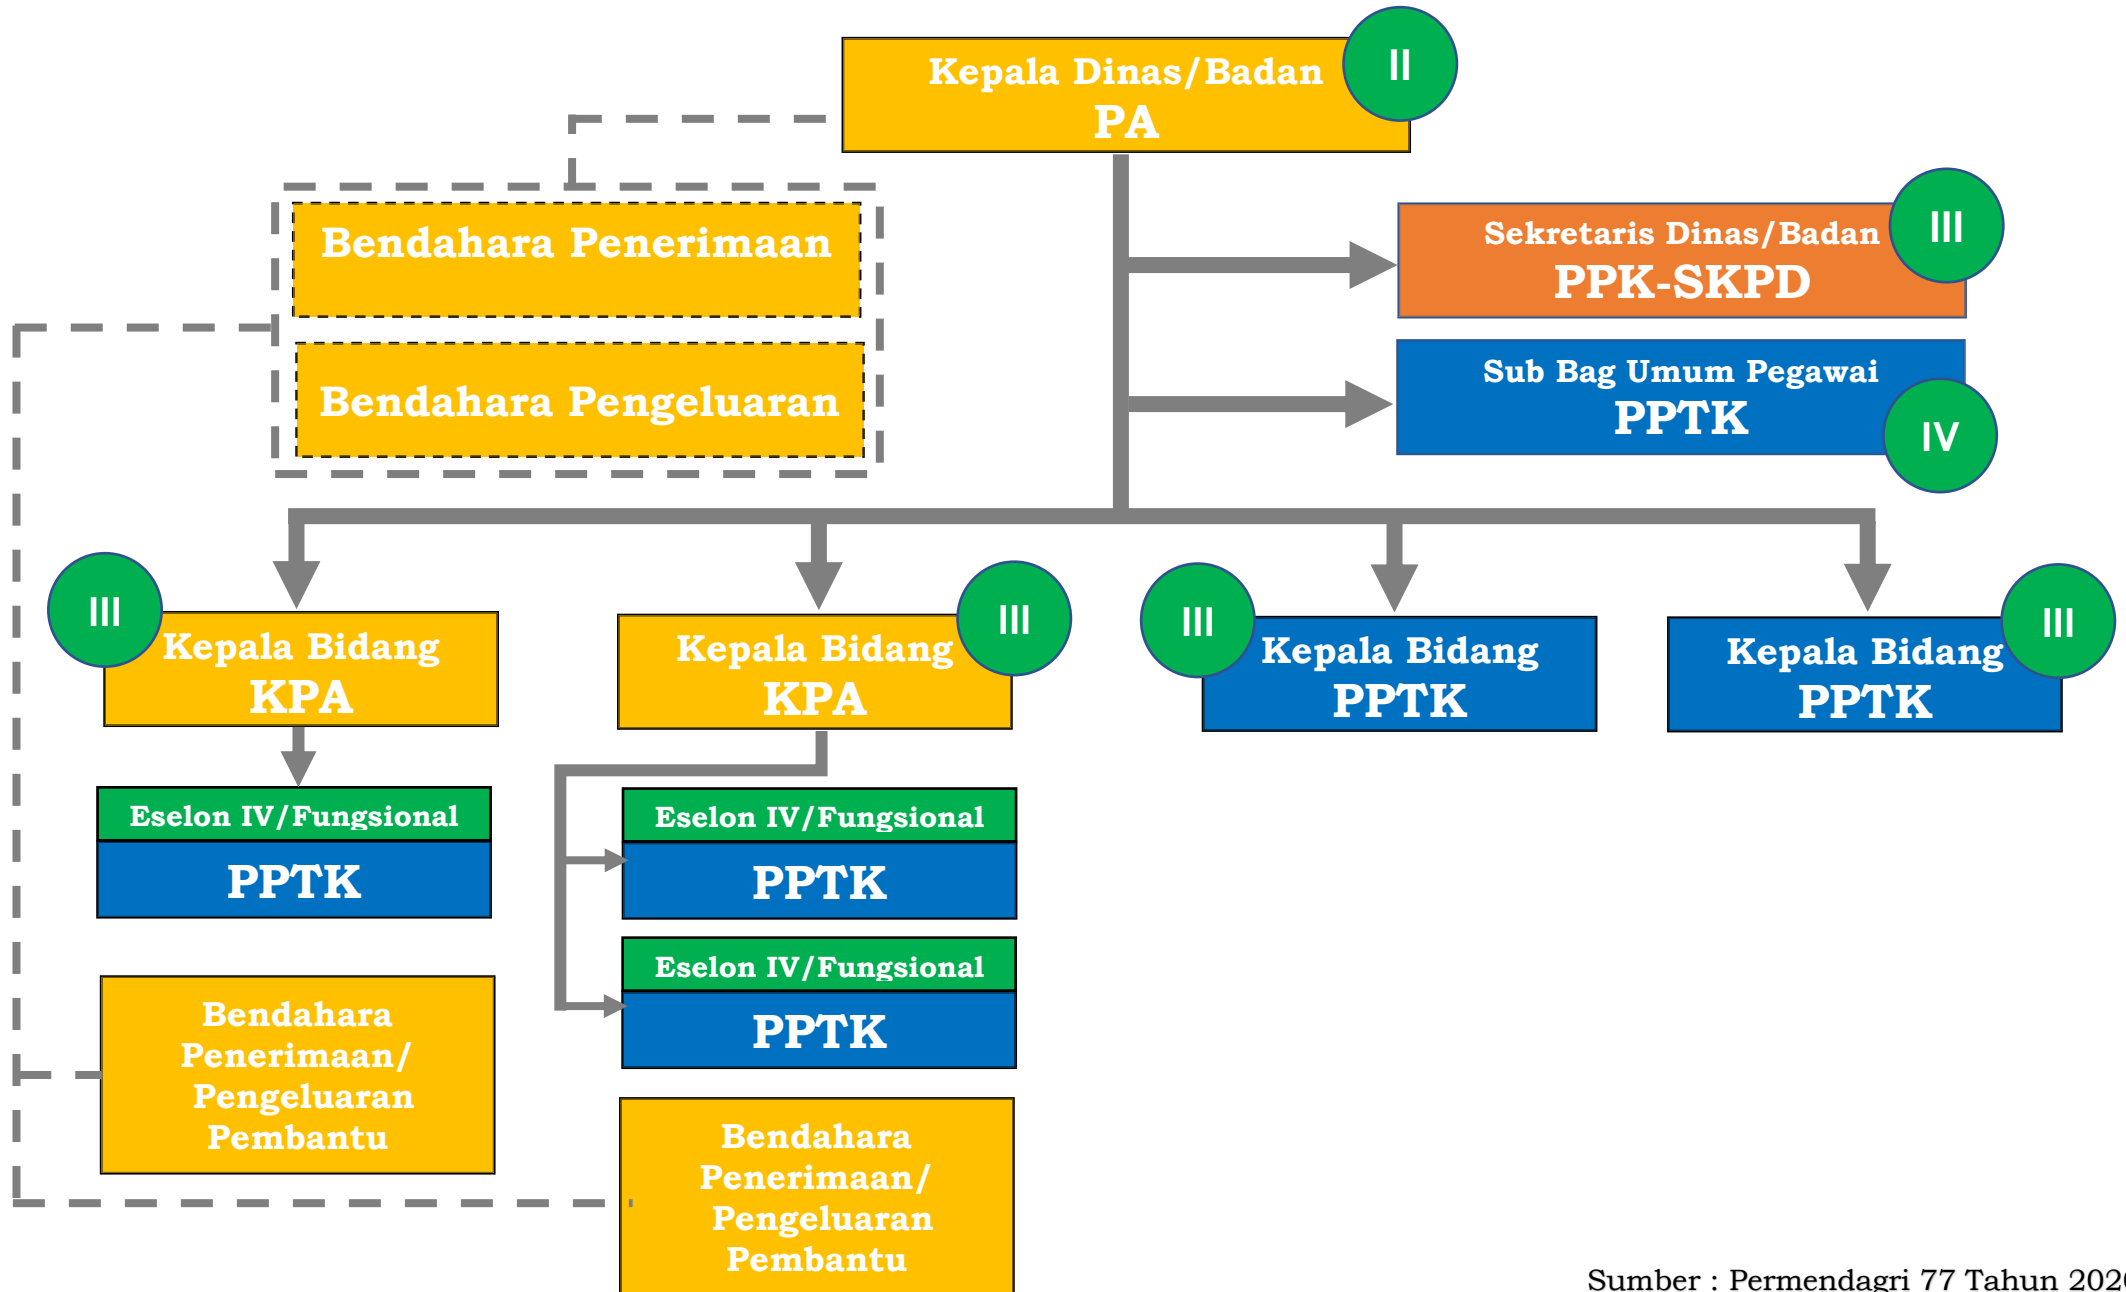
Kepala Dinas/Badan
PA
II

Bendahara Penerimaan

Bendahara Pengeluaran

Sekretaris Dinas/Badan
PPK-SKPD
III

Sub Bag Umum Pegawai
PPTK
IV

III
Kepala Bidang
KPA

Kepala Bidang
KPA
III

III
Kepala Bidang
PPTK

Kepala Bidang
PPTK
III

Eselon IV/Fungsional
PPTK

Eselon IV/Fungsional
PPTK

Eselon IV/Fungsional
PPTK

Bendahara Penerimaan/ Pengeluaran Pembantu

Bendahara Penerimaan/ Pengeluaran Pembantu

Sumber : Permendagri 77 Tahun 202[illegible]